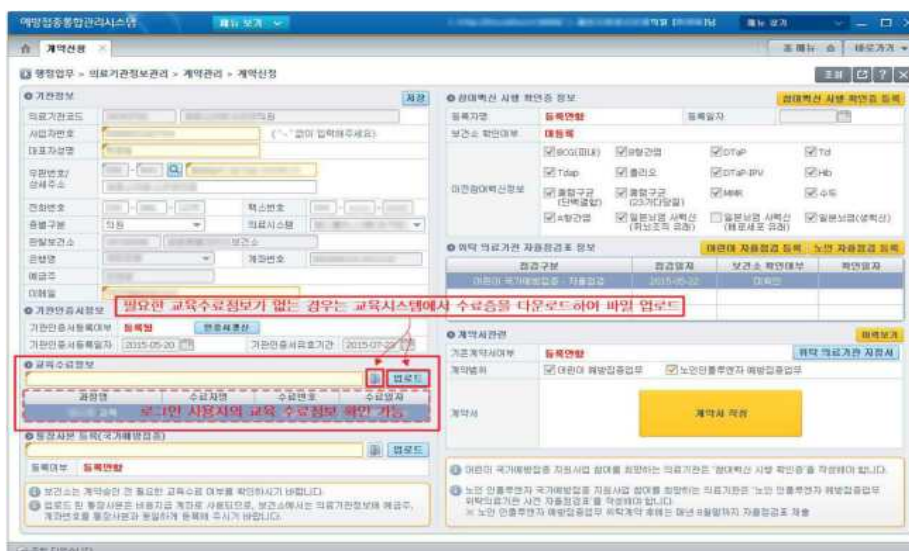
예방접종통합관리시스템 메뉴 보기

계약신청

행정업무 > 의료기관정보관리 > 계약관리 > 계약신청

조회

기관정보 저장

의료기관코드
사업자번호 ('-' 없이 입력해주세요)
대표자성명
우편번호/상세주소
전화번호 팩스번호
종별구분 의원 의료시스템
관할보건소 보건소
은행명 계좌번호
예금주
이메일

기관인증서정보
기관인증서등록여부 등록됨 인증서등록
기관인증서등록일자 2015-05-20 기관인증서유효기간 2015-07-22

교육수료정보
업로드
과정명 수료자명 수료번호 수료일자

통장사본 등록(국가예방접종)
업로드
등록여부 등록안함

보건소는 계약승인 전 필요한 교육수료 여부를 확인하시기 바랍니다.
업로드 된 통장사본은 비용지급 계좌로 사용되므로, 보건소에서는 의료기관정보에 예금주, 계좌번호를 통장사본과 동일하게 등록해 주시기 바랍니다.

필요한 교육수료정보가 없는 경우는 교육시스템에서 수료증을 다운로드하여 파일 업로드

로그인 사용자의 교육 수료정보 확인 가능

참여백신 시행 확인증 정보 참여백신 시행 확인증 등록
등록여부 등록안함 등록일자
보건소 확인여부 미등록
어린이예방접종 BCG(피내) B형간염 DTaP Td Tdap 폴리오 DTaP-IPV Hib 폐렴구균(단백결합) 폐렴구균(23가다당질) MMR 수두 A형간염 일본뇌염 사백신(쥐뇌조직 유래) 일본뇌염 사백신(베로세포 유래) 일본뇌염(생백신)

위탁 의료기관 자율점검표 정보 어린이 자율점검 등록 노인 자율점검 등록
점검구분 점검일자 보건소 확인여부 확인일자
어린이 국가예방접종 - 자율점검 2015-05-22 미확인

계약서관리 미리보기
기존계약서여부 등록안함 위탁 의료기관 지침서
계약범위 어린이 예방접종업무 노인인플루엔자 예방접종업무
계약서 계약서 작성

어린이 국가예방접종 지원사업 참여를 희망하는 의료기관은 '참여백신 시행 확인증'을 작성해야 합니다.
노인 인플루엔자 국가예방접종 지원사업 참여를 희망하는 의료기관은 '노인 인플루엔자 예방접종업무 위탁의료기관 사전 자율점검표'를 작성해야 합니다.
※ 노인 인플루엔자 예방접종업무 위탁계약 후에는 매년 8월말까지 자율점검표 제출